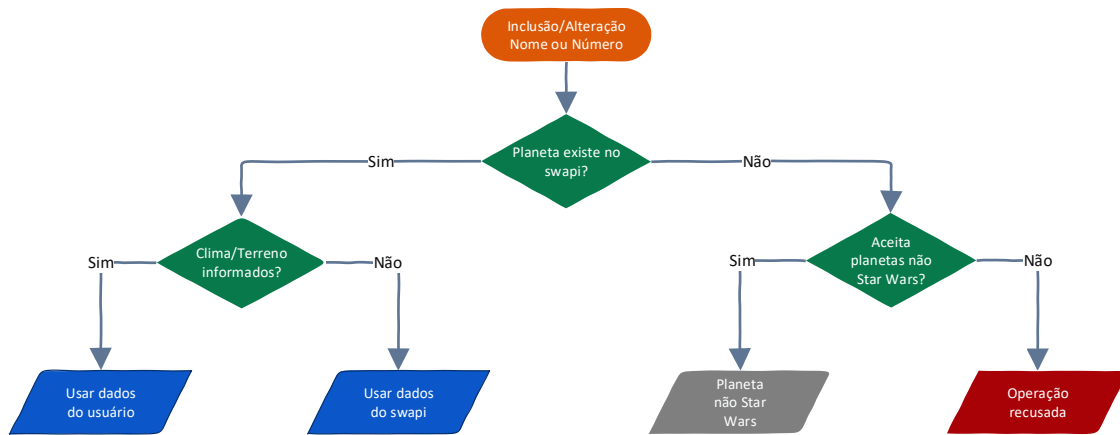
Inclusão/Alteração Nome ou Número

Planeta existe no swapi?

Sim

Não

Clima/Terreno informados?

Sim

Não

Aceita planetas não Star Wars?

Sim

Não

Usar dados do usuário

Usar dados do swapi

Planeta não Star Wars

Operação recusada